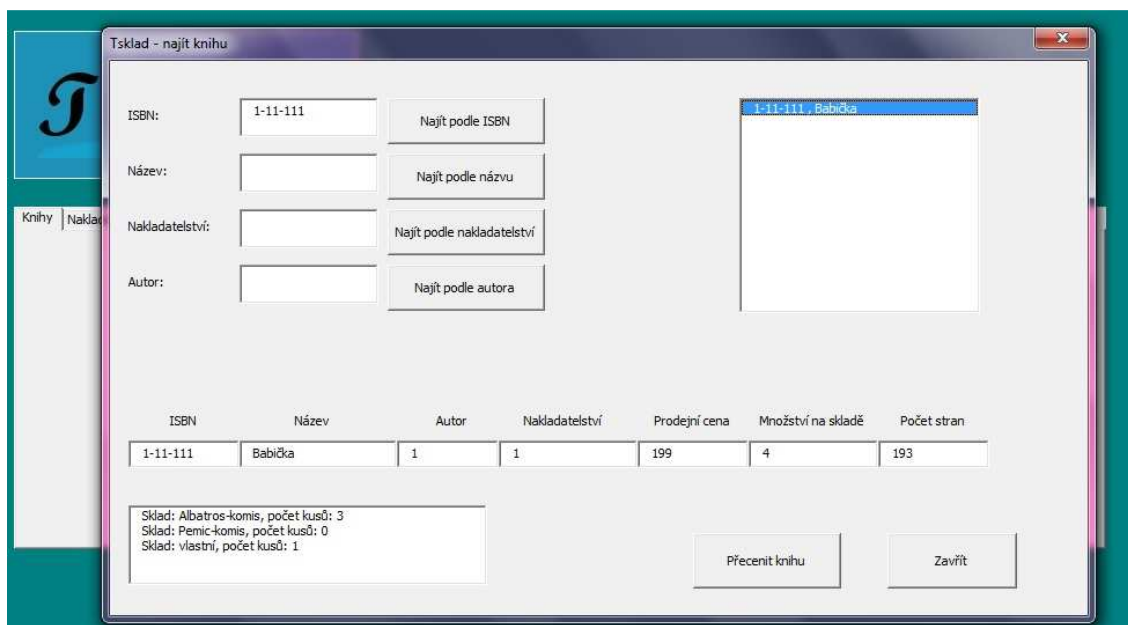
T

Knihy | Naklad

Tsklad - najít knihu

ISBN: 1-11-111 Najít podle ISBN

Název: Najít podle názvu

Nakladatelství: Najít podle nakladatelství

Autor: Najít podle autora

1-11-111 , Babička

| ISBN | Název | Autor | Nakladatelství | Prodejní cena | Množství na skladě | Počet stran |
|---|---|---|---|---|---|---|
| 1-11-111 | Babička | 1 | 1 | 199 | 4 | 193 |

Sklad: Albatros-komis, počet kusů: 3
Sklad: Pemic-komis, počet kusů: 0
Sklad: vlastní, počet kusů: 1

Přecenit knihu

Zavřít